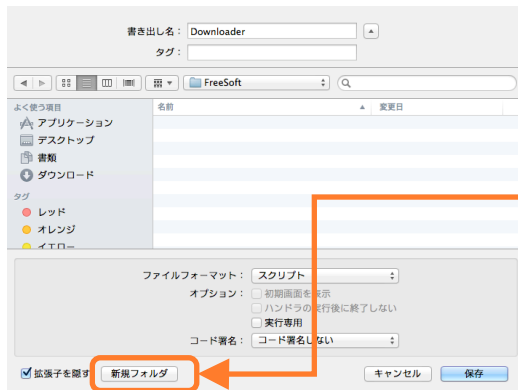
書き出し名： Downloader

タグ：

FreeSoft

よく使う項目

アプリケーション

デスクトップ

書類

ダウンロード

タグ

レッド

オレンジ

イエロー

名前

変更日

ファイルフォーマット： スクリプト

オプション： 初期画面を表示

ハンドラの実行後に終了しない

実行専用

コード署名： コード署名しない

拡張子を隠す

新規フォルダ

キャンセル

保存